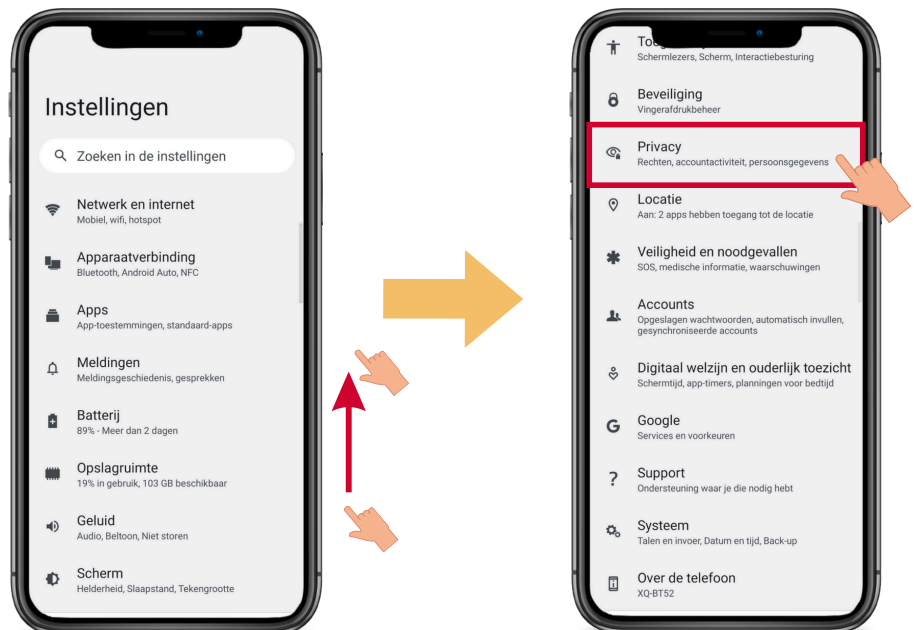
Instellingen

Zoeken in de instellingen

Netwerk en internet
Mobiel, wifi, hotspot

Apparaatverbinding
Bluetooth, Android Auto, NFC

Apps
App-toestemmingen, standaard-apps

Meldingen
Meldingsgeschiedenis, gesprekken

Batterij
89% - Meer dan 2 dagen

Opslagruimte
19% in gebruik, 103 GB beschikbaar

Geluid
Audio, Beltoon, Niet storen

Scherm
Helderheid, Slaapstand, Tekengrootte

Toeg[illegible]
Schermlezers, Scherm, Interactiebesturing

Beveiliging
Vingerafdrukbeheer

Privacy
Rechten, accountactiviteit, persoonsgegevens

Locatie
Aan: 2 apps hebben toegang tot de locatie

Veiligheid en noodgevallen
SOS, medische informatie, waarschuwingen

Accounts
Opgeslagen wachtwoorden, automatisch invullen, gesynchroniseerde accounts

Digitaal welzijn en ouderlijk toezicht
Schermtijd, app-timers, planningen voor bedtijd

Google
Services en voorkeuren

Support
Ondersteuning waar je die nodig hebt

Systeem
Talen en invoer, Datum en tijd, Back-up

Over de telefoon
XQ-BT52